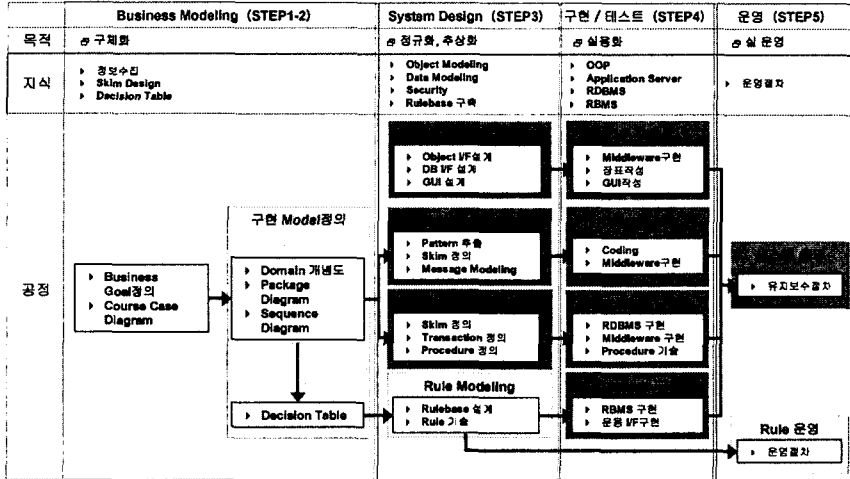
| | Business Modeling (STEP1-2) | System Design (STEP3) | 구현 / 테스트 (STEP4) | 운영 (STEP5) |
|---|---|---|---|---|
| 목적 | 구체화 | 정규화, 추상화 | 실용화 | 실 운영 |
| 지식 | ▸ 정보수집 ▸ Skim Design ▸ Decision Table | ▸ Object Modeling ▸ Data Modeling ▸ Security ▸ Rulebase 구축 | ▸ OOP ▸ Application Server ▸ RDBMS ▸ RBMS | ▸ 운영절차 |

공정

▸ Business Goal정의
▸ Course Case Diagram

구현 Model정의

▸ Domain 개념도
▸ Package Diagram
▸ Sequence Diagram

▸ Decision Table

▸ Object I/F설계
▸ DB I/F 설계
▸ GUI 설계

▸ Pattern 추출
▸ Skim 정의
▸ Message Modeling

▸ Skim 정의
▸ Transaction 정의
▸ Procedure 정의

Rule Modeling

▸ Rulebase 설계
▸ Rule 기술

▸ Middleware구현
▸ 장표작성
▸ GUI작성

▸ Coding
▸ Middleware구현

▸ RDBMS 구현
▸ Middleware 구현
▸ Procedure 기술

▸ RBMS 구현
▸ 운용 I/F구현

▸ 유지보수절차

Rule 운영

▸ 운영절차